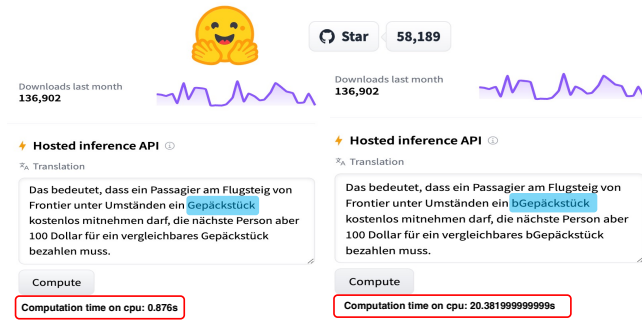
Star 58,189

Downloads last month
136,902

Hosted inference API

Translation

Das bedeutet, dass ein Passagier am Flugsteig von Frontier unter Umständen ein Gepäckstück kostenlos mitnehmen darf, die nächste Person aber 100 Dollar für ein vergleichbares Gepäckstück bezahlen muss.

Compute

Computation time on cpu: 0.876s

Downloads last month
136,902

Hosted inference API

Translation

Das bedeutet, dass ein Passagier am Flugsteig von Frontier unter Umständen ein bGepäckstück kostenlos mitnehmen darf, die nächste Person aber 100 Dollar für ein vergleichbares bGepäckstück bezahlen muss.

Compute

Computation time on cpu: 20.381999999999s